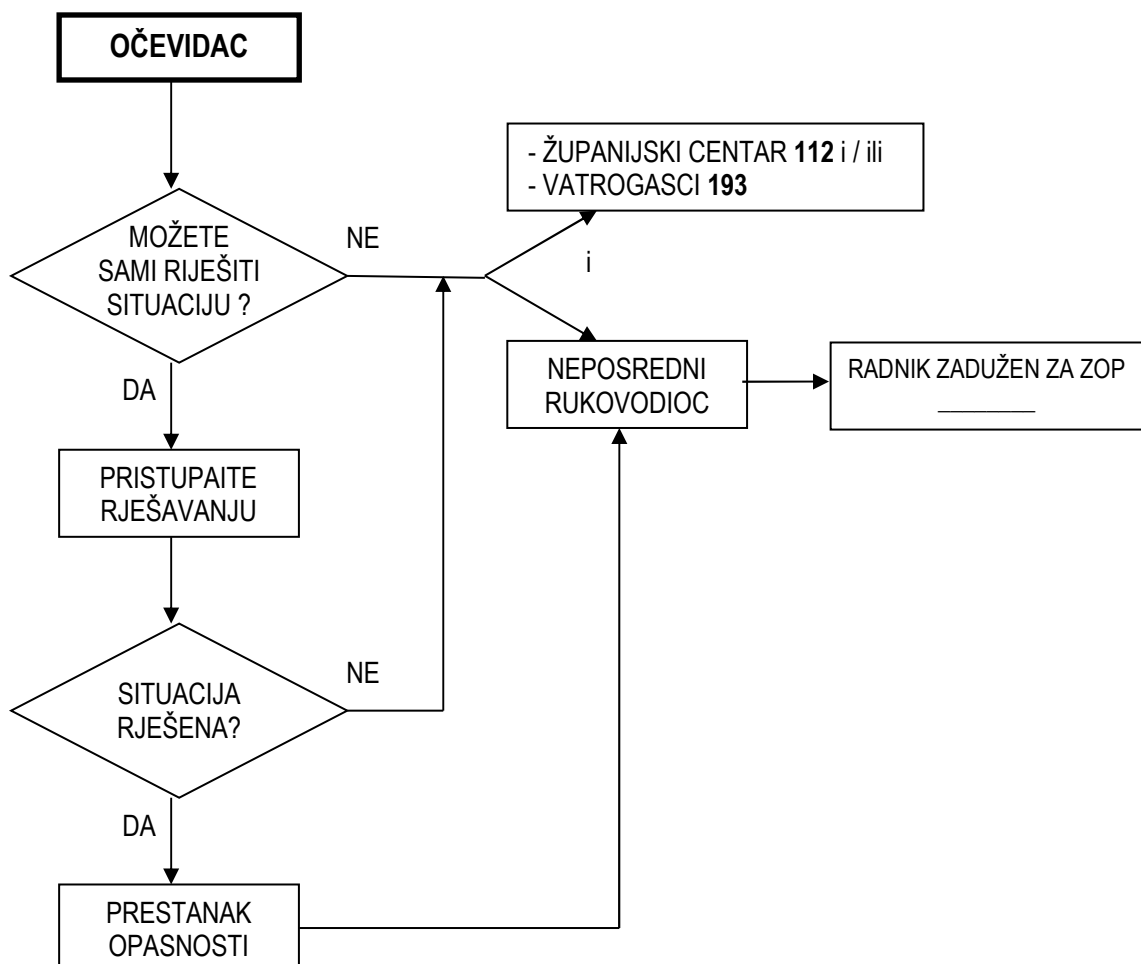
OČEVIDAC

MOŽETE SAMI RIJEŠITI SITUACIJU ?

NE

- ŽUPANIJSKI CENTAR **112** i / ili
- VATROGASCI **193**

i

DA

NEPOSREDNI RUKOVODIOC

RADNIK ZADUŽEN ZA ZOP
________

PRISTUPAITE RJEŠAVANJU

NE

SITUACIJA RJEŠENA?

DA

PRESTANAK OPASNOSTI